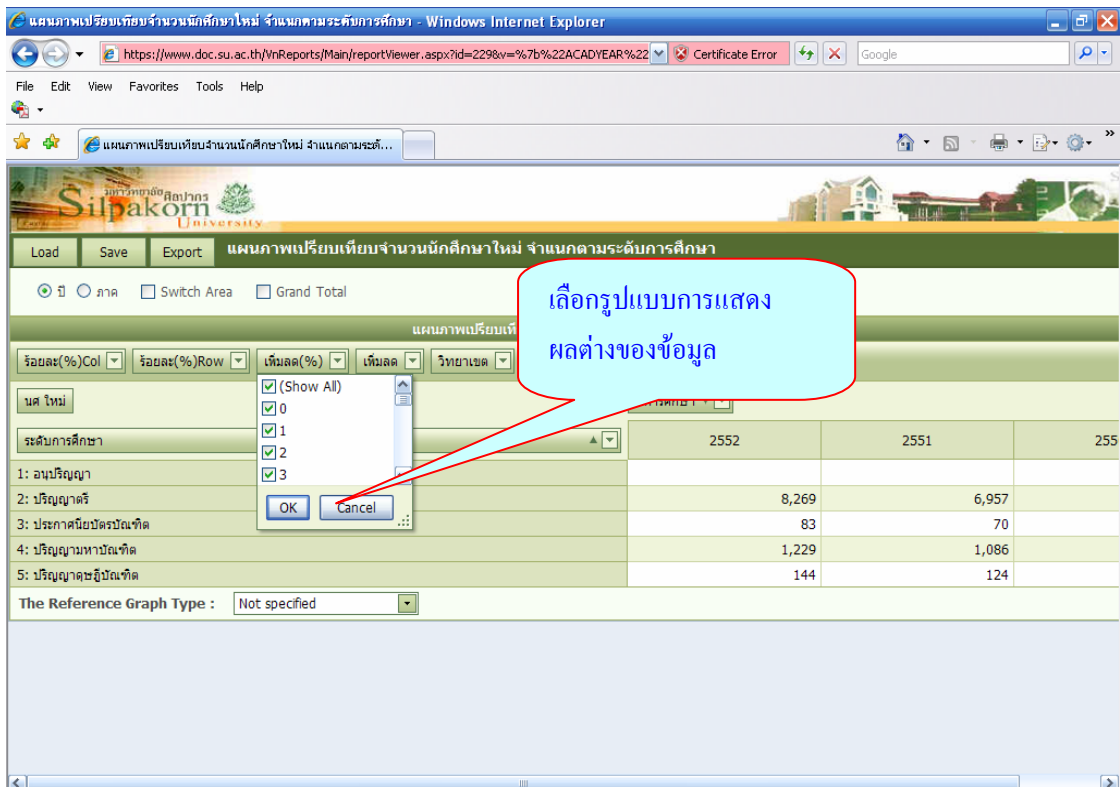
แผนภาพเปรียบเทียบจำนวนนักศึกษาใหม่ จำแนกตามระดับการศึกษา - Windows Internet Explorer

https://www.doc.su.ac.th/VnReports/Main/reportViewer.aspx?id=229&v=%7b%22ACADYEAR%22 Certificate Error Google

File Edit View Favorites Tools Help

แผนภาพเปรียบเทียบจำนวนนักศึกษาใหม่ จำแนกตามระดั...

มหาวิทยาลัยศิลปากร Silpakorn University

Load Save Export แผนภาพเปรียบเทียบจำนวนนักศึกษาใหม่ จำแนกตามระดับการศึกษา

ปี ภาค Switch Area Grand Total

แผนภาพเปรียบเที

ร้อยละ(%)Col ร้อยละ(%)Row เพิ่มลด(%) เพิ่มลด วิทยาเขต

นศ ใหม่

(Show All)
0
1
2
3

OK Cancel

เลือกรูปแบบการแสดงผลต่างของข้อมูล

| ระดับการศึกษา | 2552 | 2551 | 255 |
|---|---|---|---|
| 1: อนุปริญญา | | | |
| 2: ปริญญาตรี | 8,269 | 6,957 | |
| 3: ประกาศนียบัตรบัณฑิต | 83 | 70 | |
| 4: ปริญญามหาบัณฑิต | 1,229 | 1,086 | |
| 5: ปริญญาดุษฎีบัณฑิต | 144 | 124 | |

The Reference Graph Type : Not specified